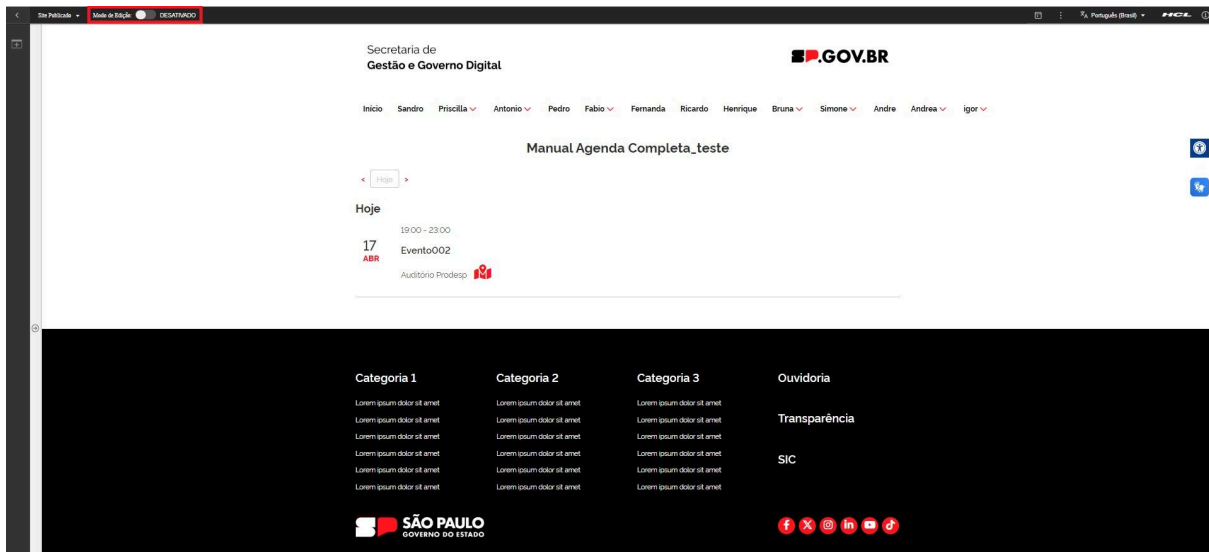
Site Publicado ▾ Modo de Edição DESATIVADO

Português (Brasil) ▾ HCL

Secretaria de
Gestão e Governo Digital

SP.GOV.BR

Início Sandro Priscilla Antonio Pedro Fabio Fernanda Ricardo Henrique Bruna Simone Andre Andrea igor

Manual Agenda Completa_teste

< Hoje >

Hoje

19:00 - 23:00
17
ABR
Evento002
Auditório Prodesp

Categoria 1
Lorem ipsum dolor sit amet
Lorem ipsum dolor sit amet
Lorem ipsum dolor sit amet
Lorem ipsum dolor sit amet
Lorem ipsum dolor sit amet
Lorem ipsum dolor sit amet

Categoria 2
Lorem ipsum dolor sit amet
Lorem ipsum dolor sit amet
Lorem ipsum dolor sit amet
Lorem ipsum dolor sit amet
Lorem ipsum dolor sit amet
Lorem ipsum dolor sit amet

Categoria 3
Lorem ipsum dolor sit amet
Lorem ipsum dolor sit amet
Lorem ipsum dolor sit amet
Lorem ipsum dolor sit amet
Lorem ipsum dolor sit amet
Lorem ipsum dolor sit amet

Ouvidoria

Transparência

SIC

SÃO PAULO
GOVERNO DO ESTADO